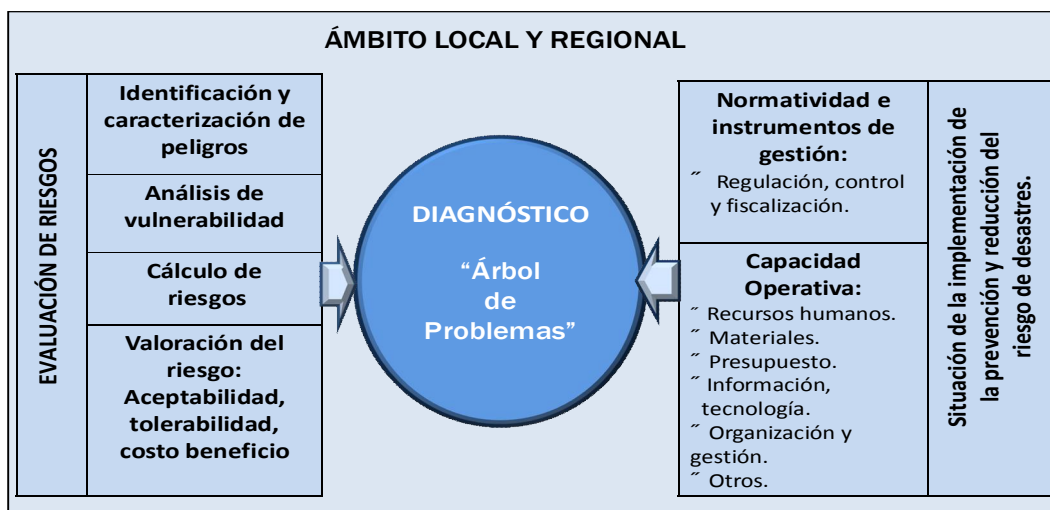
ÁMBITO LOCAL Y REGIONAL

EVALUACIÓN DE RIESGOS

Identificación y caracterización de peligros

Análisis de vulnerabilidad

Cálculo de riesgos

Valoración del riesgo: Aceptabilidad, tolerabilidad, costo beneficio

DIAGNÓSTICO

“Árbol de Problemas”

Normatividad e instrumentos de gestión:

˝ Regulación, control y fiscalización.

Capacidad Operativa:

˝ Recursos humanos.
˝ Materiales.
˝ Presupuesto.
˝ Información, tecnología.
˝ Organización y gestión.
˝ Otros.

Situación de la implementación de la prevención y reducción del riesgo de desastres.